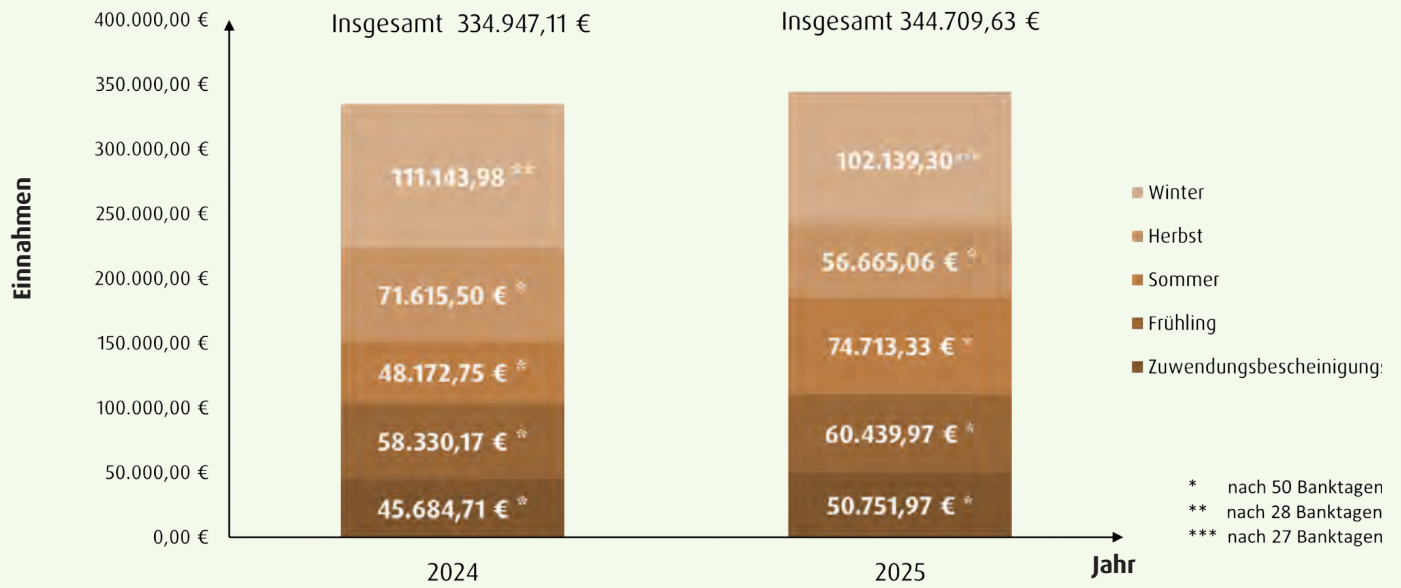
400.000,00 €
350.000,00 €
300.000,00 €
250.000,00 €
200.000,00 €
150.000,00 €
100.000,00 €
50.000,00 €
0,00 €

Einnahmen

Insgesamt 334.947,11 €

111.143,98 **
71.615,50 € *
48.172,75 € *
58.330,17 € *
45.684,71 € *

2024

Insgesamt 344.709,63 €

102.139,30 ***
56.665,06 € *
74.713,33 € *
60.439,97 € *
50.751,97 € *

2025

Jahr

Winter
Herbst
Sommer
Frühling
Zuwendungsbescheinigungs

* nach 50 Banktagen
** nach 28 Banktagen
*** nach 27 Banktagen